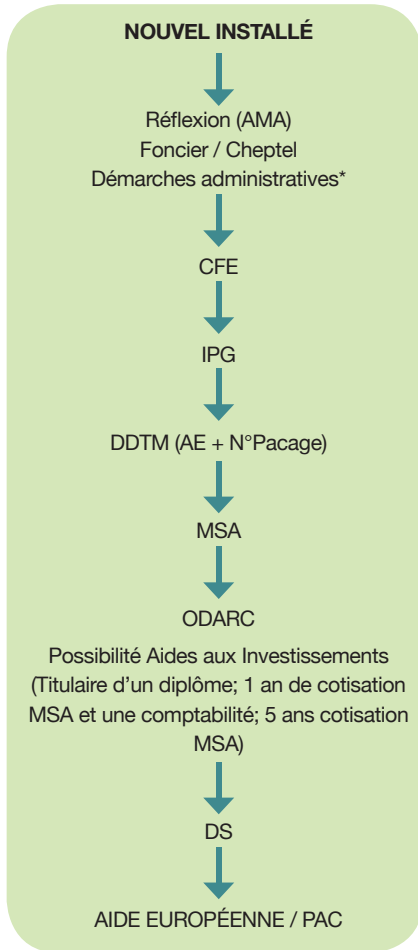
NOUVEL INSTALLÉ

Réflexion (AMA)
Foncier / Cheptel
Démarches administratives*

CFE

IPG

DDTM (AE + N°Pacage)

MSA

ODARC

Possibilité Aides aux Investissements (Titulaire d'un diplôme; 1 an de cotisation MSA et une comptabilité; 5 ans cotisation MSA)

DS

AIDE EUROPÉENNE / PAC